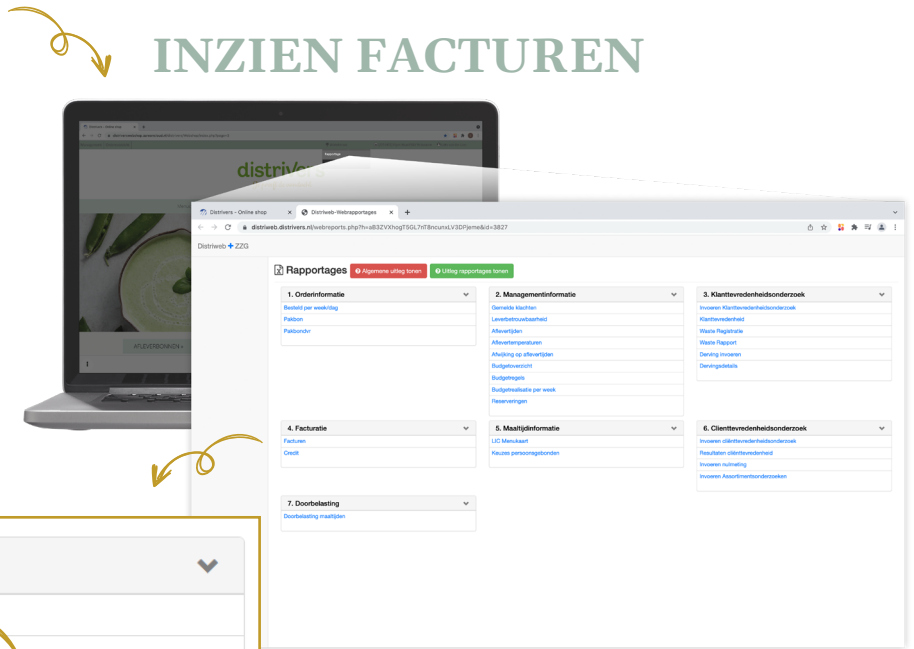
INZIEN FACTUREN

distrivers

AFLEVERMOMENTEN

Distrivers - Online shop
Distriweb-Webrapportages

distriweb.distrivers.nl/webreports.php?h=aB3ZVXhogTSGL7nT8ncunxLV3DPjeme&id=3827

Distriweb + ZZG

Rapportages
Algemene uitleg tonen
Uitleg rapportages tonen

1. Orderinformatie
Besteld per week/dag
Pakbon
Pakbon/nr

2. Managementinformatie
Gemelde klachten
Leverbetrouwbaarheid
Aflevertijden
Aflevertemperaturen
Afwijking op aflevertijden
Budgetoverzicht
Budgetregels
Budgetrealisatie per week
Reserveringen

3. Klanttevredenheidsonderzoek
Invoeren Klanttevredenheidsonderzoek
Klanttevredenheid
Waste Registratie
Waste Rapport
Derving invoeren
Dervingsdetails

4. Facturatie
Facturen
Credit

5. Maaltijdinformatie
LIC Menukaart
Keuzes persoonsgebonden

6. Clienttevredenheidsonderzoek
Invoeren cliënttevredenheidsonderzoek
Resultaten cliënttevredenheid
Invoeren nulmeting
Invoeren Assortimentsonderzoeken

7. Doorbelasting
Doorbelasting maaltijden